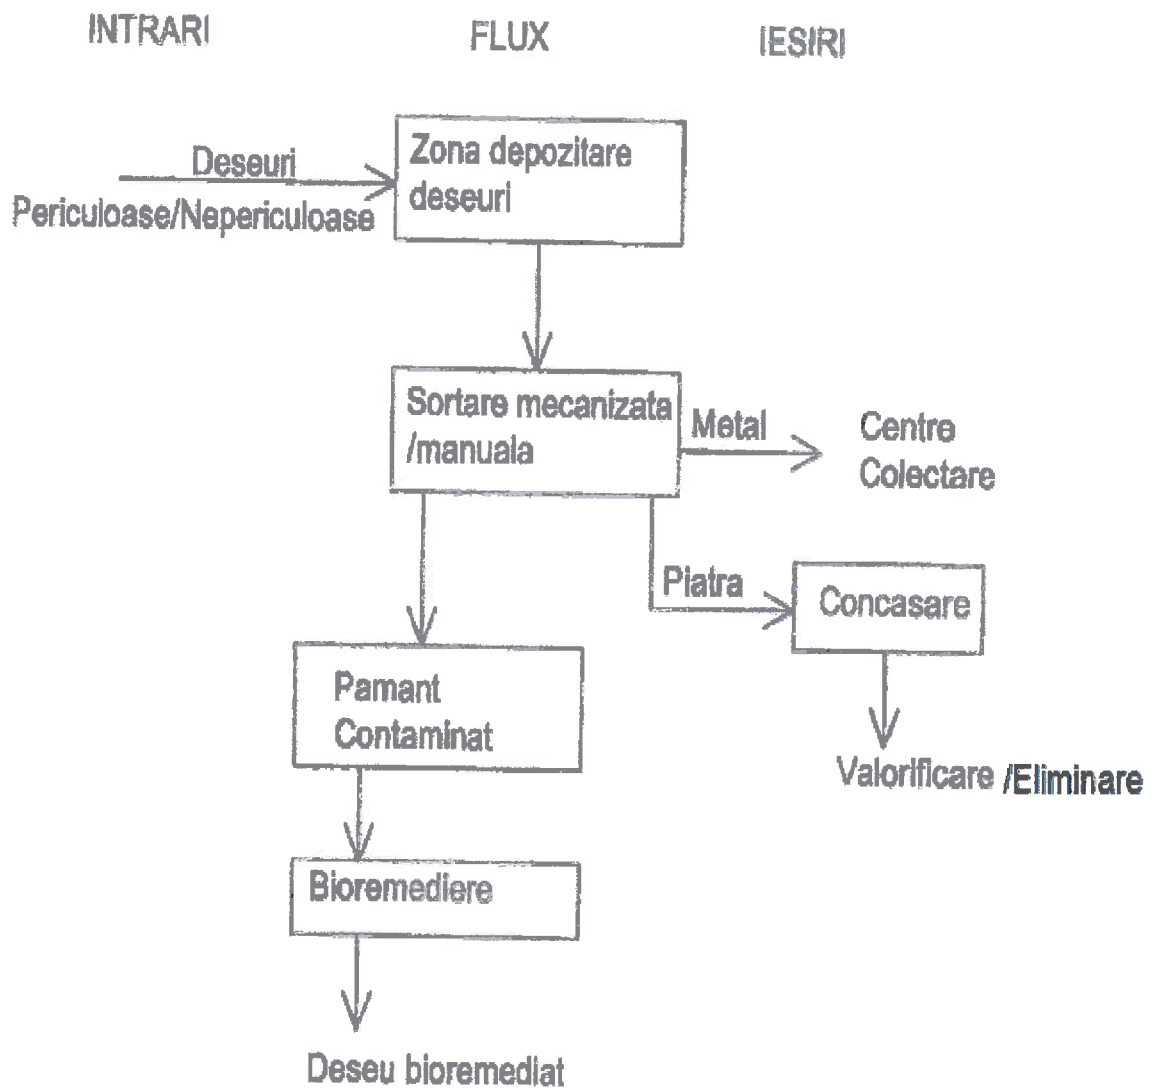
INTRARI

FLUX

IESIRI

Deseuri
Periculoase/Nepericuloase

Zona depozitare deseuri

Sortare mecanizata /manuala

Metal

Centre
Colectare

Piatra

Concasare

Pamant
Contaminat

Valorificare /Eliminare

Bioremediere

Deseu bioremediat